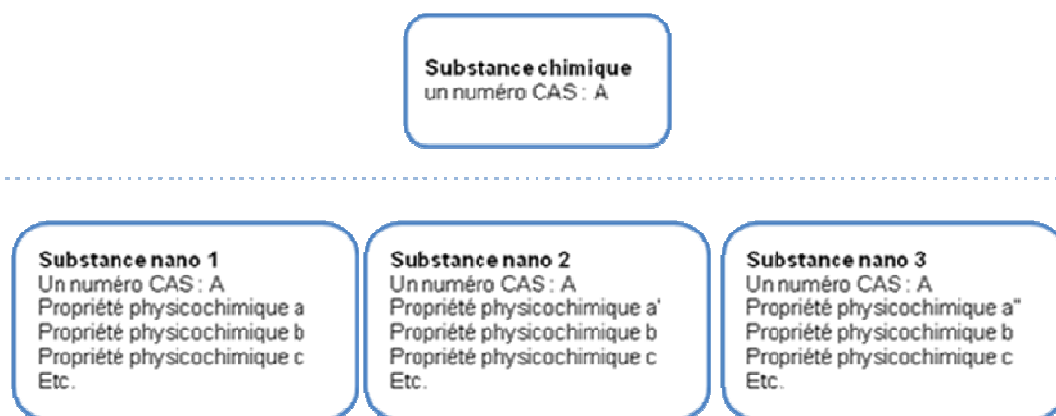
Substance chimique
un numéro CAS : A

Substance nano 1
Un numéro CAS : A
Propriété physicochimique a
Propriété physicochimique b
Propriété physicochimique c
Etc.

Substance nano 2
Un numéro CAS : A
Propriété physicochimique a'
Propriété physicochimique b
Propriété physicochimique c
Etc.

Substance nano 3
Un numéro CAS : A
Propriété physicochimique a''
Propriété physicochimique b
Propriété physicochimique c
Etc.